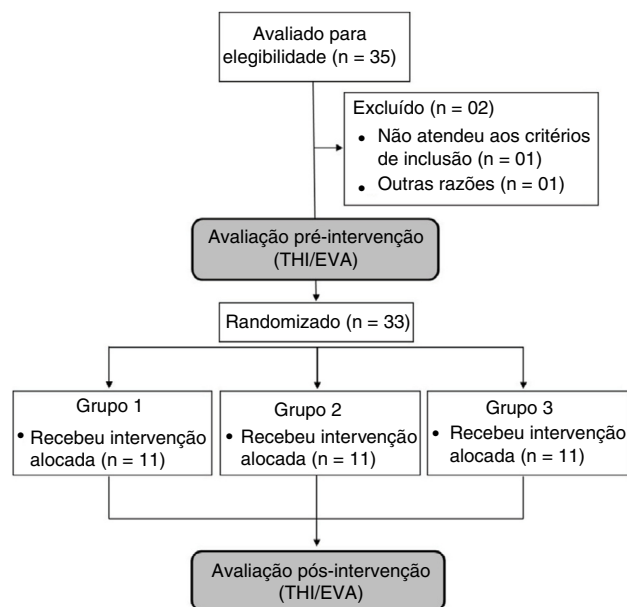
Avaliado para elegibilidade (n = 35)

Excluído (n = 02)
• Não atendeu aos critérios de inclusão (n = 01)
• Outras razões (n = 01)

Avaliação pré-intervenção (THI/EVA)

Randomizado (n = 33)

Grupo 1
• Recebeu intervenção alocada (n = 11)

Grupo 2
• Recebeu intervenção alocada (n = 11)

Grupo 3
• Recebeu intervenção alocada (n = 11)

Avaliação pós-intervenção (THI/EVA)